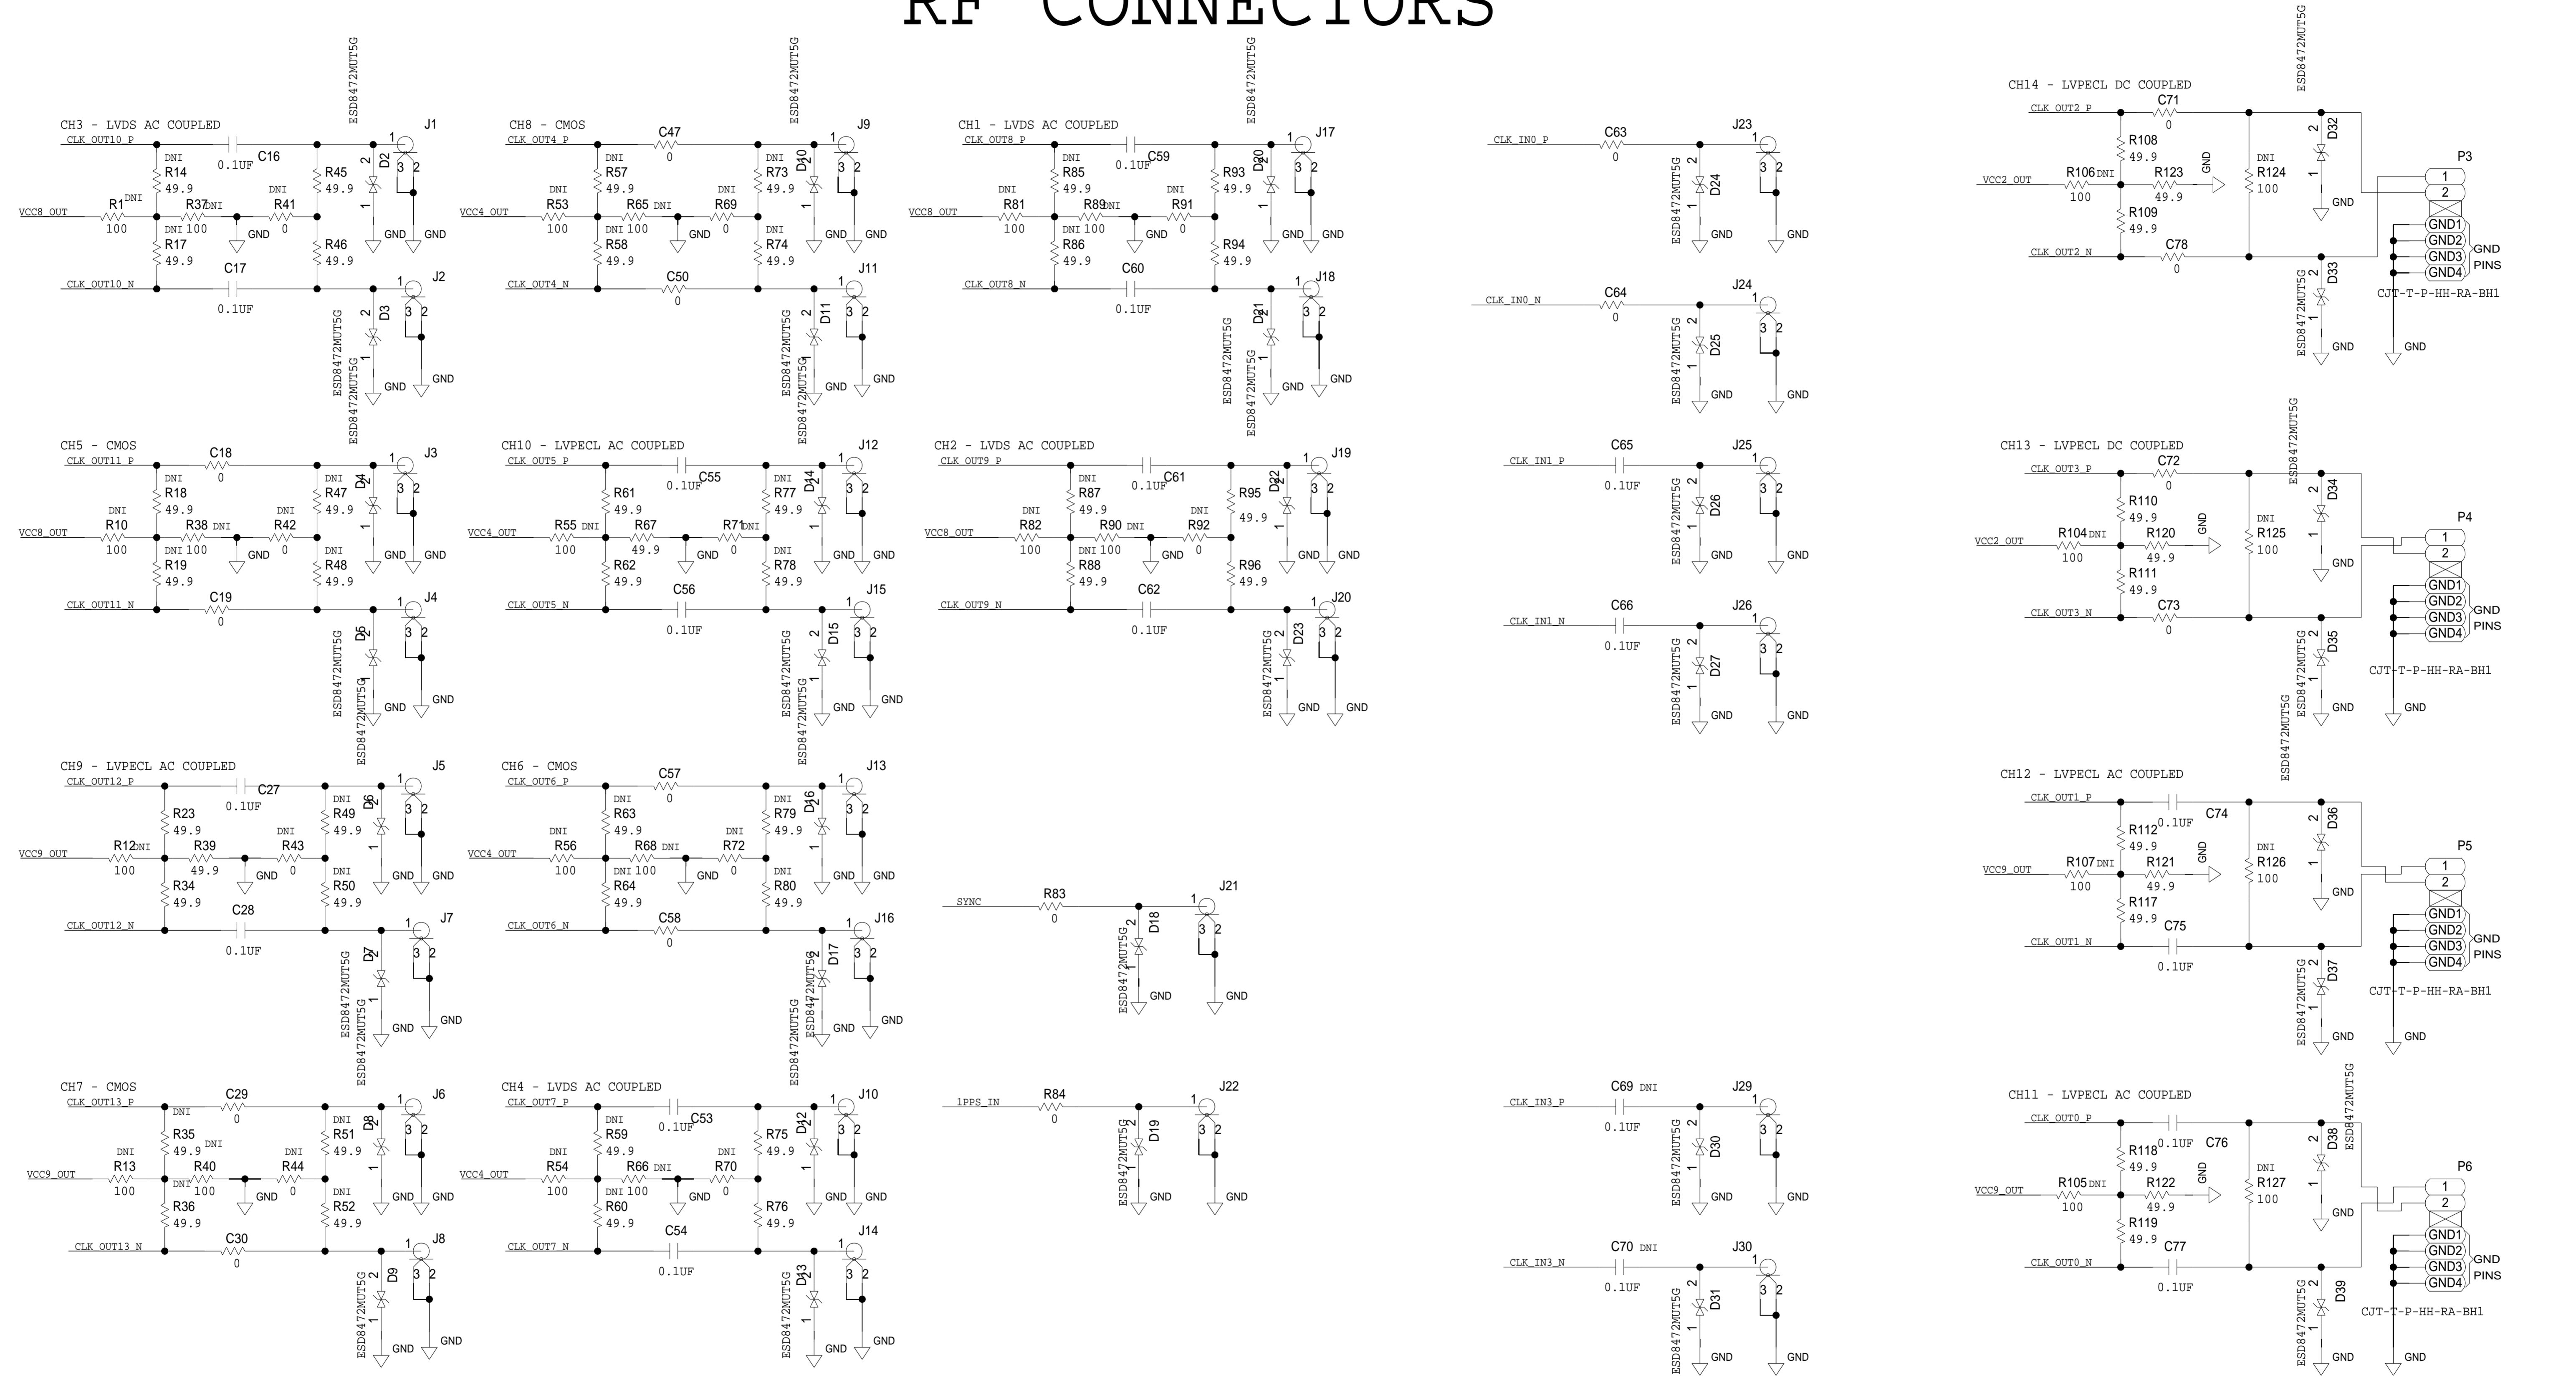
RF CONNECTORS

CH3 - LVDS AC COUPLED
CLK_OUT10_P
C16
0.1UF
DNI
R14
49.9
VCC8_OUT
R1 DNI
100
R37 DNI
100
DNI
R41
0
GND
DNI
R17
49.9
R45
49.9
R46
49.9
CLK_OUT10_N
C17
0.1UF
ESD8472MUT5G
D2
J1
GND
GND
D3
J2
ESD8472MUT5G
GND
GND

CH8 - CMOS
CLK_OUT4_P
C47
0
DNI
R57
49.9
VCC4_OUT
DNI
R53
100
R65 DNI
DNI 100
DNI
R69
0
GND
R58
49.9
DNI
R73
49.9
DNI
R74
49.9
CLK_OUT4_N
C50
0
ESD8472MUT5G
D10
J9
D11
J11
GND
GND

CH1 - LVDS AC COUPLED
CLK_OUT8_P
C59
0.1UF
DNI
R85
49.9
VCC8_OUT
DNI
R81
100
R89 DNI
DNI 100
DNI
R91
0
GND
R86
49.9
R93
49.9
R94
49.9
CLK_OUT8_N
C60
0.1UF
ESD8472MUT5G
D20
J17
D21
J18
GND
GND

CLK_IN0_P
C63
0
J23
D24
ESD8472MUT5G
GND
GND
CLK_IN0_N
C64
0
J24
D25
ESD8472MUT5G
GND
GND

CH14 - LVPECL DC COUPLED
CLK_OUT2_P
C71
0
R108
49.9
VCC2_OUT
R106 DNI
100
R123
49.9
GND
R109
49.9
DNI
R124
100
CLK_OUT2_N
C78
0
ESD8472MUT5G
D32
D33
P3
1
2
GND1
GND2
GND3
GND4
GND PINS
CJT-T-P-HH-RA-BH1
GND
GND
GND

CH5 - CMOS
CLK_OUT11_P
C18
0
DNI
R18
49.9
VCC8_OUT
DNI
R10
100
R38 DNI
DNI 100
DNI
R42
0
GND
R19
49.9
DNI
R47
49.9
DNI
R48
49.9
CLK_OUT11_N
C19
0
D4
J3
D5
J4
ESD8472MUT5G
GND
GND

CH10 - LVPECL AC COUPLED
CLK_OUT5_P
C55
0.1UF
R61
49.9
VCC4_OUT
R55 DNI
100
R67
49.9
R71 DNI
0
GND
R62
49.9
DNI
R77
49.9
DNI
R78
49.9
CLK_OUT5_N
C56
0.1UF
D14
J12
D15
J15
ESD8472MUT5G
GND
GND

CH2 - LVDS AC COUPLED
CLK_OUT9_P
C61
0.1UF
DNI
R87
49.9
VCC8_OUT
DNI
R82
100
R90 DNI
DNI 100
DNI
R92
0
GND
R88
49.9
R95
49.9
R96
49.9
CLK_OUT9_N
C62
0.1UF
D22
J19
D23
J20
ESD8472MUT5G
GND
GND

CLK_IN1_P
C65
0.1UF
J25
D26
ESD8472MUT5G
GND
GND
CLK_IN1_N
C66
0.1UF
J26
D27
ESD8472MUT5G
GND
GND

CH13 - LVPECL DC COUPLED
CLK_OUT3_P
C72
0
R110
49.9
VCC2_OUT
R104 DNI
100
R120
49.9
GND
R111
49.9
DNI
R125
100
CLK_OUT3_N
C73
0
ESD8472MUT5G
D34
D35
P4
1
2
GND1
GND2
GND3
GND4
GND PINS
CJT-T-P-HH-RA-BH1
GND
GND
GND

CH9 - LVPECL AC COUPLED
CLK_OUT12_P
C27
0.1UF
R23
49.9
VCC9_OUT
R12 DNI
100
R39
49.9
DNI
R43
0
GND
R34
49.9
DNI
R49
49.9
DNI
R50
49.9
CLK_OUT12_N
C28
0.1UF
D6
J5
D7
J7
ESD8472MUT5G
GND
GND

CH6 - CMOS
CLK_OUT6_P
C57
0
DNI
R63
49.9
VCC4_OUT
DNI
R56
100
R68 DNI
DNI 100
DNI
R72
0
GND
R64
49.9
DNI
R79
49.9
DNI
R80
49.9
CLK_OUT6_N
C58
0
D16
J13
D17
J16
ESD8472MUT5G
GND
GND

SYNC
R83
0
J21
D18
ESD8472MUT5G
GND
GND

CH12 - LVPECL AC COUPLED
CLK_OUT1_P
C74
0.1UF
R112
49.9
VCC9_OUT
R107 DNI
100
R121
49.9
GND
R117
49.9
DNI
R126
100
CLK_OUT1_N
C75
0.1UF
D36
D37
ESD8472MUT5G
P5
1
2
GND1
GND2
GND3
GND4
GND PINS
CJT-T-P-HH-RA-BH1
GND
GND
GND

CH7 - CMOS
CLK_OUT13_P
C29
0
DNI
R35
49.9 DNI
VCC9_OUT
DNI
R13
100
R40
DNI 100
DNI
R44
0
GND
R36
49.9
DNI
R51
49.9
DNI
R52
49.9
CLK_OUT13_N
C30
0
D8
J6
D9
J8
ESD8472MUT5G
GND
GND

CH4 - LVDS AC COUPLED
CLK_OUT7_P
C53
0.1UF
DNI
R59
49.9
VCC4_OUT
DNI
R54
100
R66 DNI
DNI 100
DNI
R70
0
GND
R60
49.9
DNI
R75
49.9
R76
49.9
CLK_OUT7_N
C54
0.1UF
D12
J10
D13
J14
ESD8472MUT5G
GND
GND

1PPS_IN
R84
0
J22
D19
ESD8472MUT5G
GND
GND

CLK_IN3_P
C69 DNI
0.1UF
J29
D30
ESD8472MUT5G
GND
GND
CLK_IN3_N
C70 DNI
0.1UF
J30
D31
ESD8472MUT5G
GND
GND

CH11 - LVPECL AC COUPLED
CLK_OUT0_P
C76
0.1UF
R118
49.9
VCC9_OUT
R105 DNI
100
R122
49.9
GND
R119
49.9
DNI
R127
100
CLK_OUT0_N
C77
0.1UF
ESD8472MUT5G
D38
D39
P6
1
2
GND1
GND2
GND3
GND4
GND PINS
CJT-T-P-HH-RA-BH1
GND
GND
GND